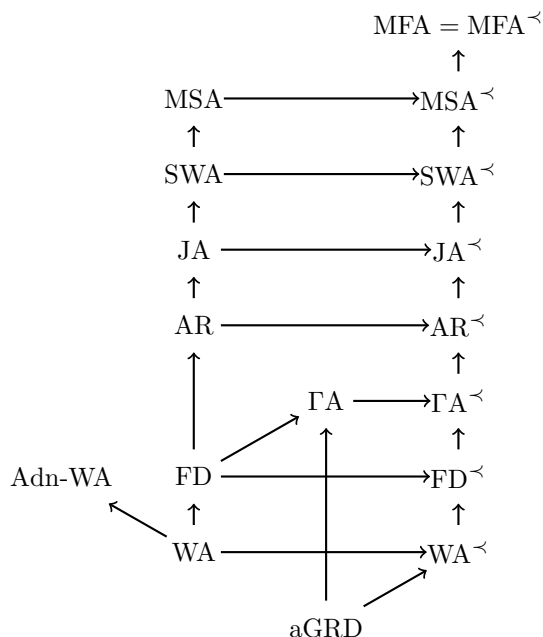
$\mathrm{MFA} = \mathrm{MFA}^{\prec}$

$\mathrm{MSA}$ $\mathrm{MSA}^{\prec}$

$\mathrm{SWA}$ $\mathrm{SWA}^{\prec}$

$\mathrm{JA}$ $\mathrm{JA}^{\prec}$

$\mathrm{AR}$ $\mathrm{AR}^{\prec}$

$\Gamma\mathrm{A}$ $\Gamma\mathrm{A}^{\prec}$

Adn-WA $\mathrm{FD}$ $\mathrm{FD}^{\prec}$

$\mathrm{WA}$ $\mathrm{WA}^{\prec}$

aGRD